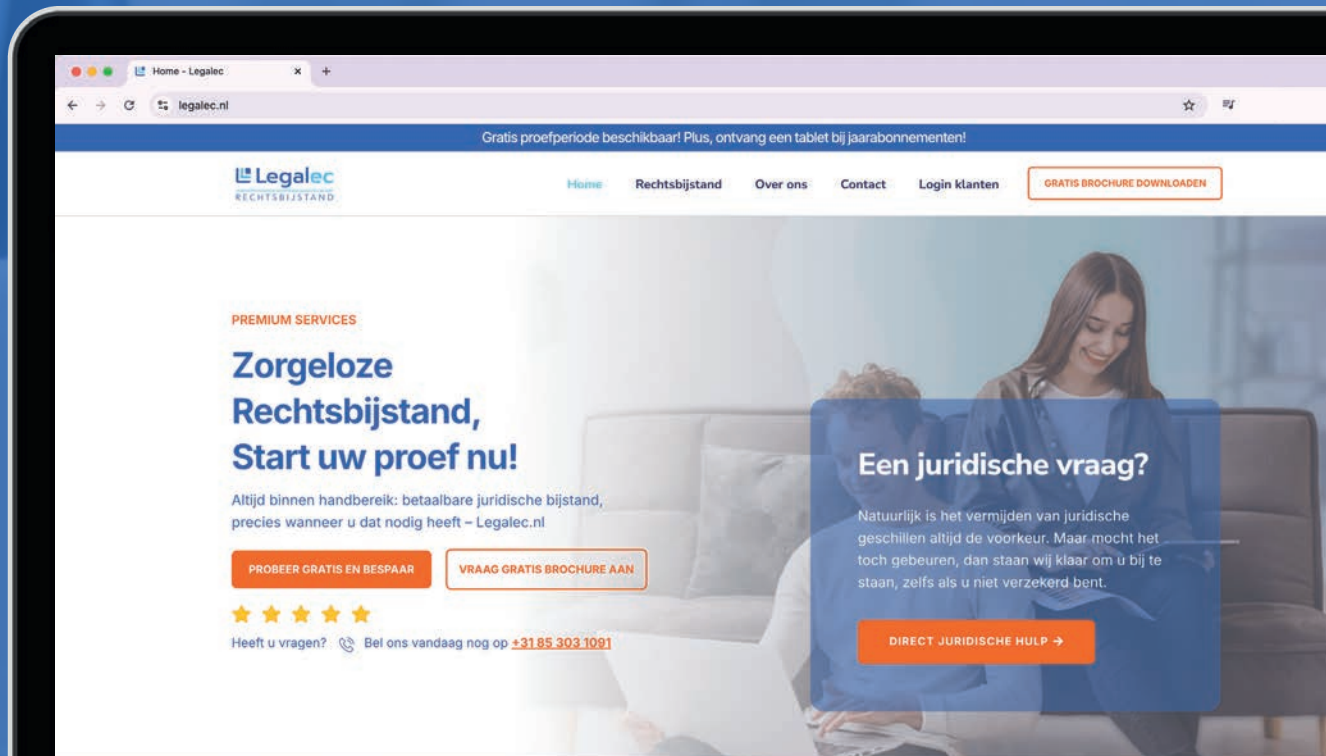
Home - Legalec × +

legalec.nl

Gratis proefperiode beschikbaar! Plus, ontvang een tablet bij jaarabonnementen!

Legalec
RECHTSBIJSTAND

Home Rechtsbijstand Over ons Contact Login klanten GRATIS BROCHURE DOWNLOADEN

PREMIUM SERVICES

Zorgeloze Rechtsbijstand, Start uw proef nu!

Altijd binnen handbereik: betaalbare juridische bijstand, precies wanneer u dat nodig heeft – Legalec.nl

PROBEER GRATIS EN BESPAAR

VRAAG GRATIS BROCHURE AAN

Heeft u vragen? Bel ons vandaag nog op +31 85 303 1091

Een juridische vraag?

Natuurlijk is het vermijden van juridische geschillen altijd de voorkeur. Maar mocht het toch gebeuren, dan staan wij klaar om u bij te staan, zelfs als u niet verzekerd bent.

DIRECT JURIDISCHE HULP →